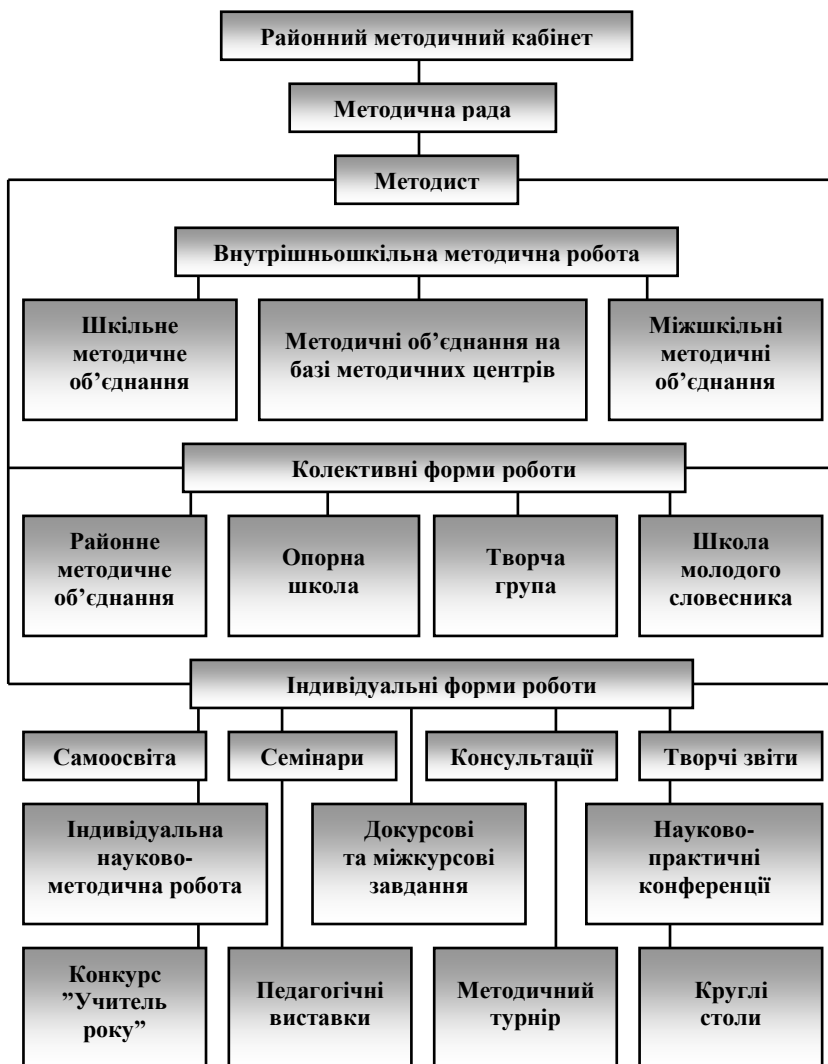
Районний методичний кабінет

Методична рада

Методист

Внутрішньошкільна методична робота

Шкільне методичне об’єднання

Методичні об’єднання на базі методичних центрів

Міжшкільні методичні об’єднання

Колективні форми роботи

Районне методичне об’єднання

Опорна школа

Творча група

Школа молодого словесника

Індивідуальні форми роботи

Самоосвіта

Семінари

Консультації

Творчі звіти

Індивідуальна науково-методична робота

Докурсові та міжкурсові завдання

Науково-практичні конференції

Конкурс ”Учитель року”

Педагогічні виставки

Методичний турнір

Круглі столи